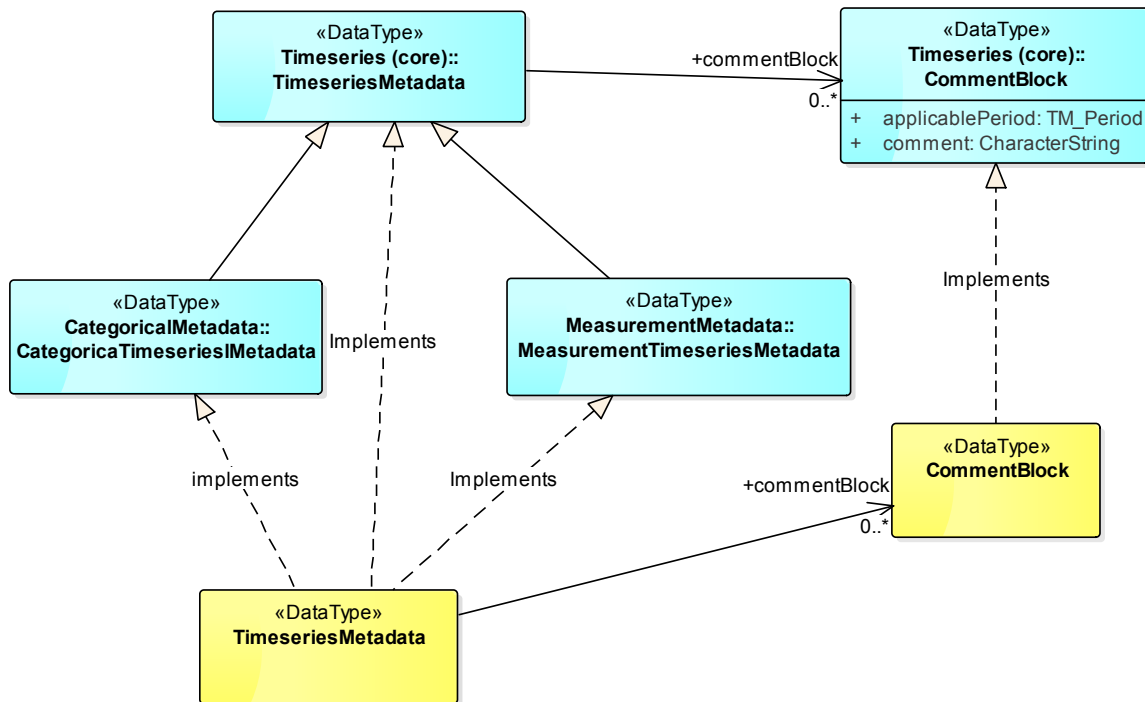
«DataType»
**Timeseries (core)::TimeseriesMetadata**

+commentBlock
0..*

«DataType»
**Timeseries (core)::CommentBlock**

+ applicablePeriod: TM_Period
+ comment: CharacterString

«DataType»
**CategoricalMetadata::CategoricaTimeseriesIMetadata**

Implements

«DataType»
**MeasurementMetadata::MeasurementTimeseriesMetadata**

Implements

«DataType»
**CommentBlock**

implements

Implements

+commentBlock
0..*

«DataType»
**TimeseriesMetadata**